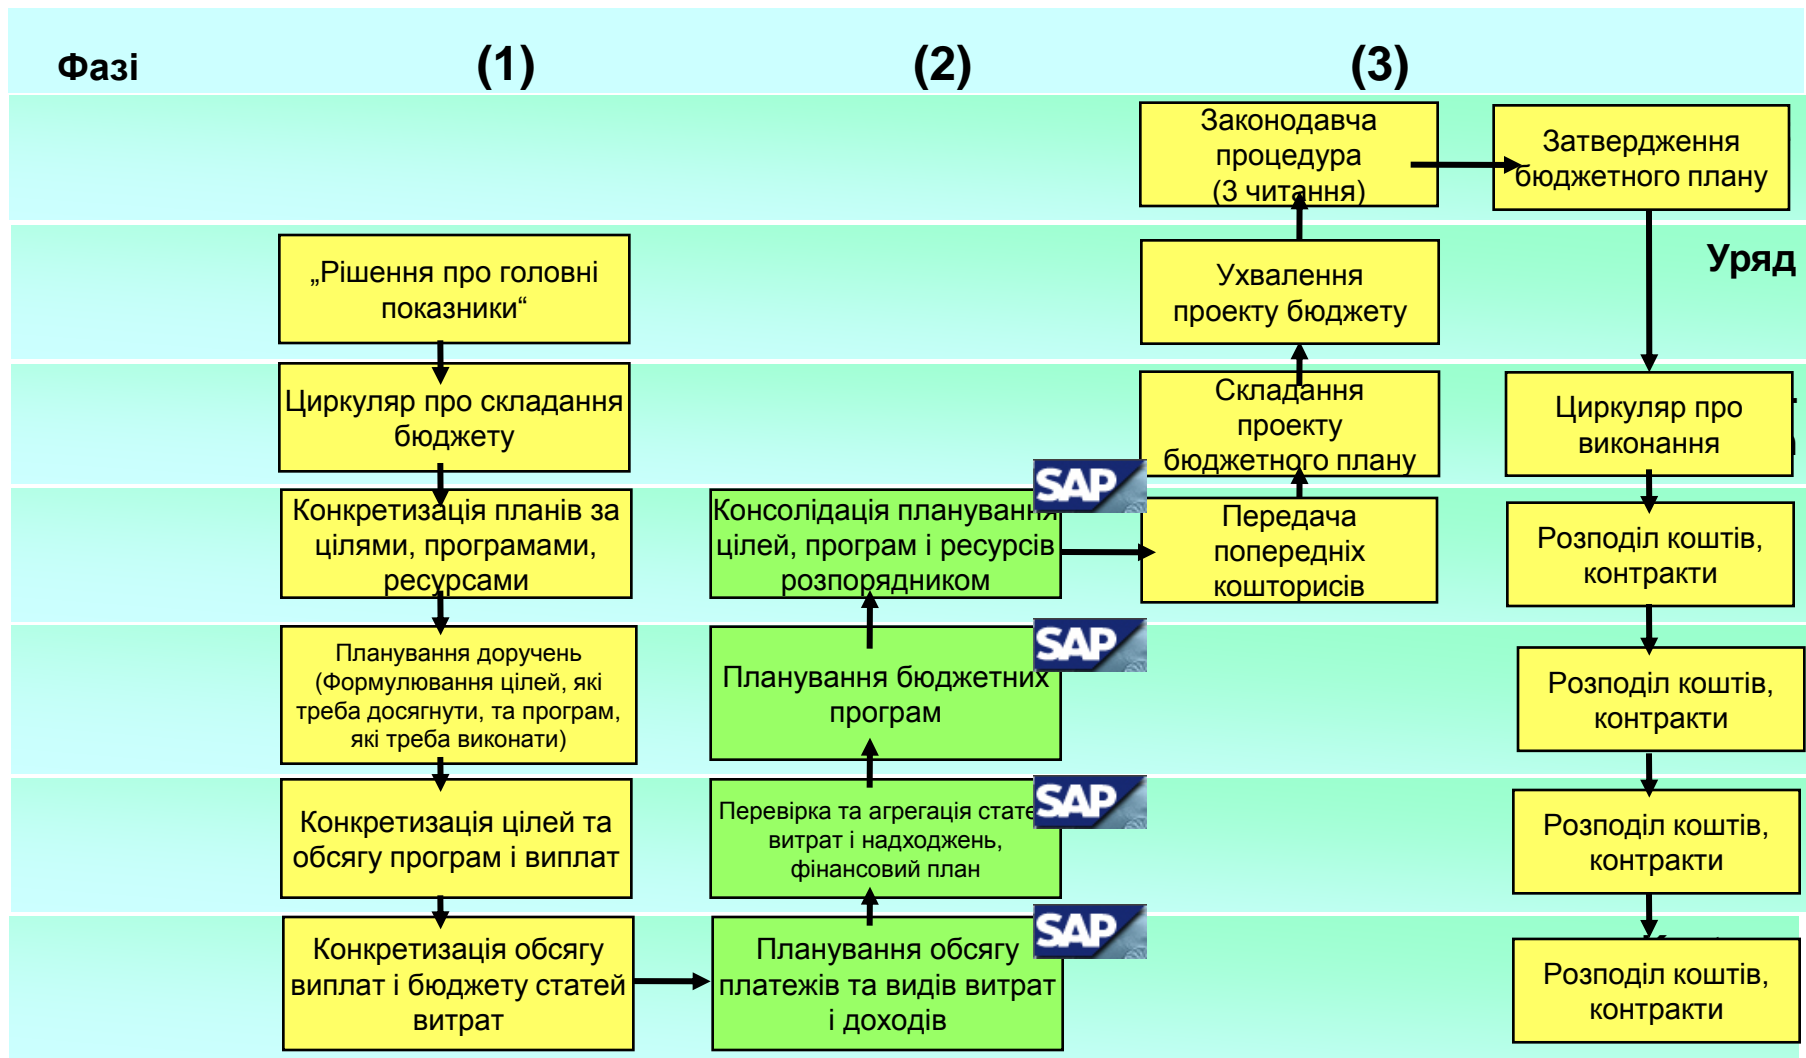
Фазі (1) (2) (3)

Законодавча процедура (3 читання)

Затвердження бюджетного плану

Уряд

„Рішення про головні показники“

Ухвалення проекту бюджету

Циркуляр про складання бюджету

Складання проекту бюджетного плану

Циркуляр про виконання

Конкретизація планів за цілями, програмами, ресурсами

SAP

Консолідація планування цілей, програм і ресурсів розпорядником

Передача попередніх кошторисів

Розподіл коштів, контракти

Планування доручень (Формулювання цілей, які треба досягнути, та програм, які треба виконати)

SAP

Планування бюджетних програм

Розподіл коштів, контракти

Конкретизація цілей та обсягу програм і виплат

SAP

Перевірка та агрегація стате витрат і надходжень, фінансовий план

Розподіл коштів, контракти

Конкретизація обсягу виплат і бюджету статей витрат

SAP

Планування обсягу платежів та видів витрат і доходів

Розподіл коштів, контракти